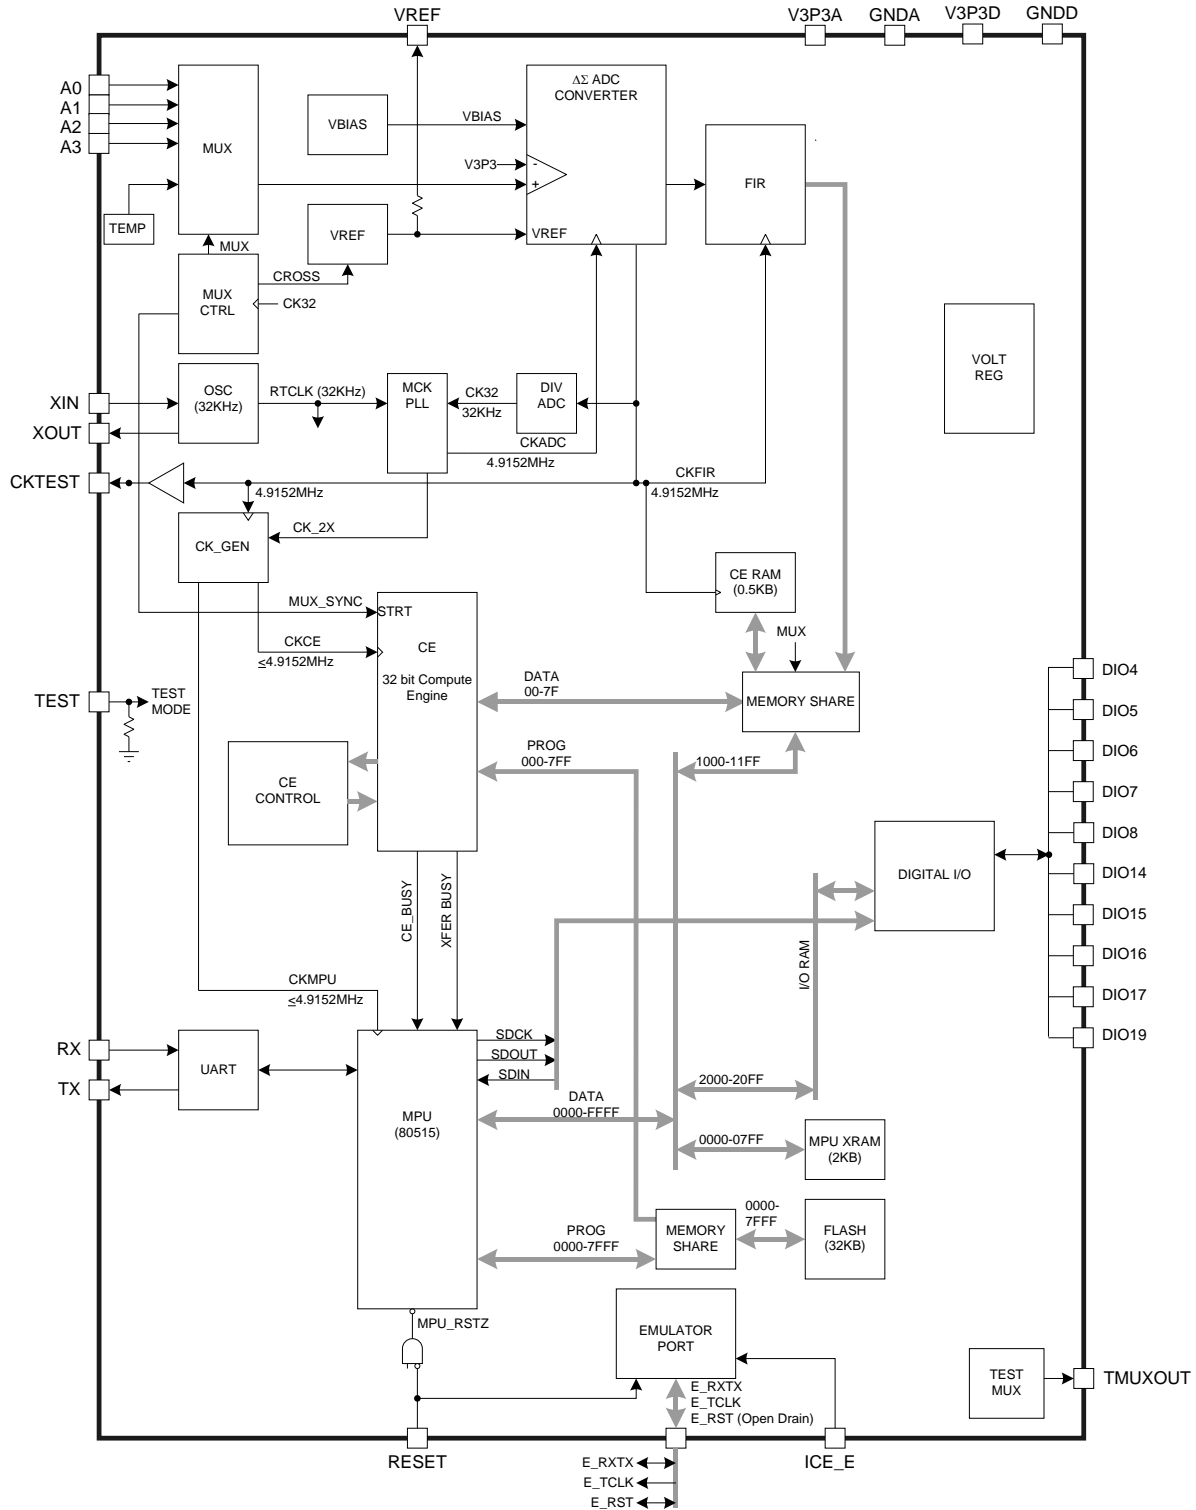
VREF
V3P3A
GNDA
V3P3D
GNDD

A0
A1
A2
A3
MUX
TEMP
VBIAS
VBIAS
$\Delta\Sigma$ ADC CONVERTER
V3P3
-
+
FIR
VREF
VREF
MUX
MUX CTRL
CROSS
CK32

VOLT REG

XIN
XOUT
OSC (32KHz)
RTCLK (32KHz)
MCK PLL
CK32
32KHz
DIV ADC
CKADC
4.9152MHz

CKTEST
4.9152MHz
CKFIR
4.9152MHz
CK_GEN
CK_2X
CE RAM (0.5KB)
MUX_SYNC
STRT
CE
CKCE
≤4.9152MHz
32 bit Compute Engine
MUX
DATA
00-7F
MEMORY SHARE

TEST
TEST MODE

DIO4
DIO5
DIO6
DIO7
DIO8
DIO14
DIO15
DIO16
DIO17
DIO19

CE CONTROL
PROG
000-7FF
1000-11FF
DIGITAL I/O
CE_BUSY
XFER BUSY
I/O RAM
CKMPU
≤4.9152MHz

RX
TX
UART
SDCK
SDOUT
SDIN
MPU (80515)
DATA
0000-FFFF
2000-20FF
0000-07FF
MPU XRAM (2KB)
PROG
0000-7FFF
MEMORY SHARE
0000-7FFF
FLASH (32KB)
MPU_RSTZ
EMULATOR PORT
TEST MUX
TMUXOUT
E_RXTX
E_TCLK
E_RST (Open Drain)
RESET
ICE_E
E_RXTX
E_TCLK
E_RST